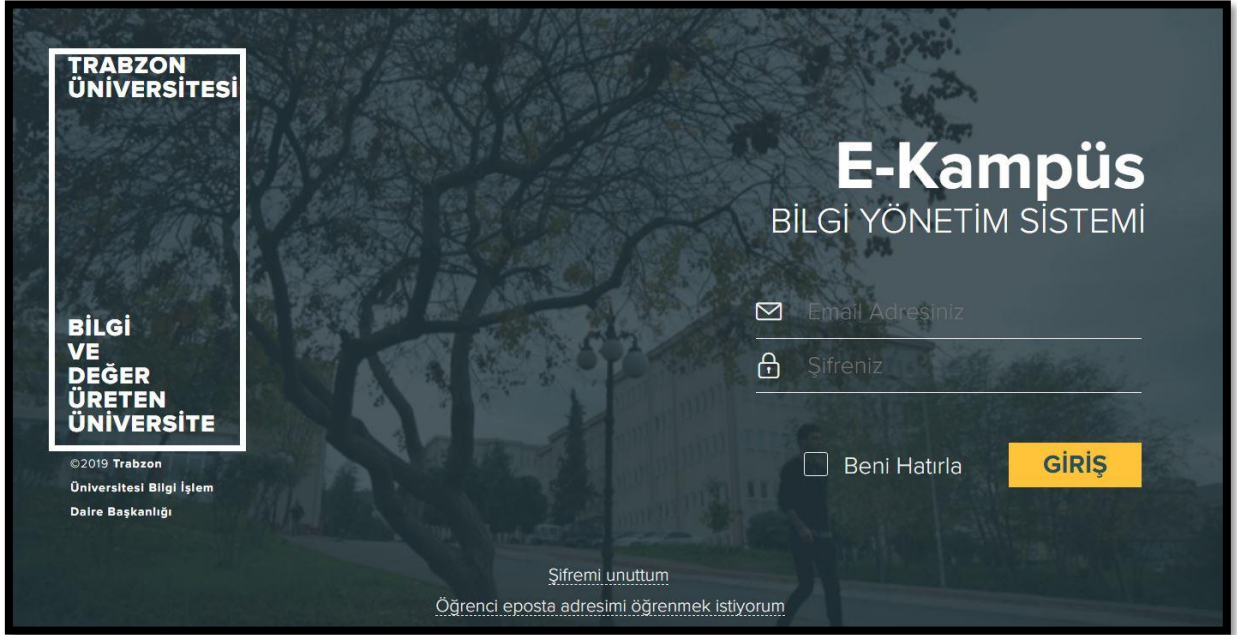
TRABZON ÜNİVERSİTESİ

BİLGİ VE DEĞER ÜRETEN ÜNİVERSİTE

©2019 Trabzon Üniversitesi Bilgi İşlem Daire Başkanlığı

E-Kampüs
BİLGİ YÖNETİM SİSTEMİ

Email Adresiniz

Şifreniz

Beni Hatırla

GİRİŞ

Şifremi unuttum

Öğrenci eposta adresimi öğrenmek istiyorum